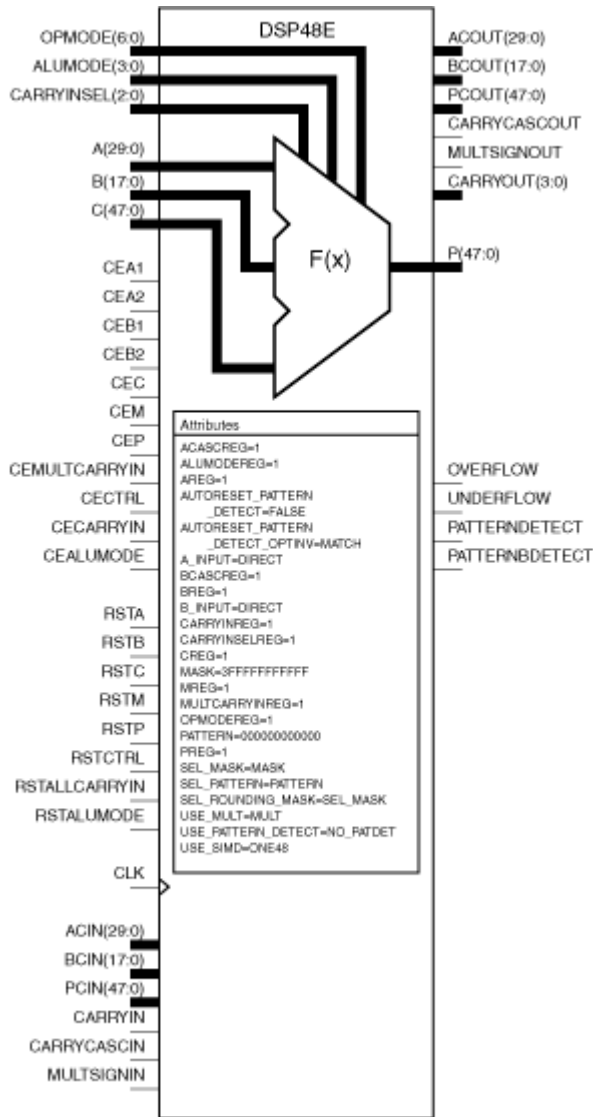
DSP48E

OPMODE(6:0)
ALUMODE(3:0)
CARRYINSEL(2:0)
A(29:0)
B(17:0)
C(47:0)
CEA1
CEA2
CEB1
CEB2
CEC
CEM
CEP
CEMULTCARRYIN
CECTRL
CECARRYIN
CEALUMODE
RSTA
RSTB
RSTC
RSTM
RSTP
RSTCTRL
RSTALLCARRYIN
RSTALUMODE
CLK
ACIN(29:0)
BCIN(17:0)
PCIN(47:0)
CARRYIN
CARRYCASCIN
MULTSIGNIN

F(x)

ACOUT(29:0)
BCOUT(17:0)
PCOUT(47:0)
CARRYCASCOUT
MULTSIGNOUT
CARRYOUT(3:0)
P(47:0)
OVERFLOW
UNDERFLOW
PATTERNDETECT
PATTERNBDETECT

Attributes
ACASCREG=1
ALUMODEREG=1
AREG=1
AUTORESET_PATTERN_DETECT=FALSE
AUTORESET_PATTERN_DETECT_OPTINV=MATCH
A_INPUT=DIRECT
BCASCREG=1
BREG=1
B_INPUT=DIRECT
CARRYINREG=1
CARRYINSELREG=1
CREG=1
MASK=3FFFFFFFFFFF
MREG=1
MULTCARRYINREG=1
OPMODEREG=1
PATTERN=000000000000
PREG=1
SEL_MASK=MASK
SEL_PATTERN=PATTERN
SEL_ROUNDING_MASK=SEL_MASK
USE_MULT=MULT
USE_PATTERN_DETECT=NO_PATDET
USE_SIMD=ONE48